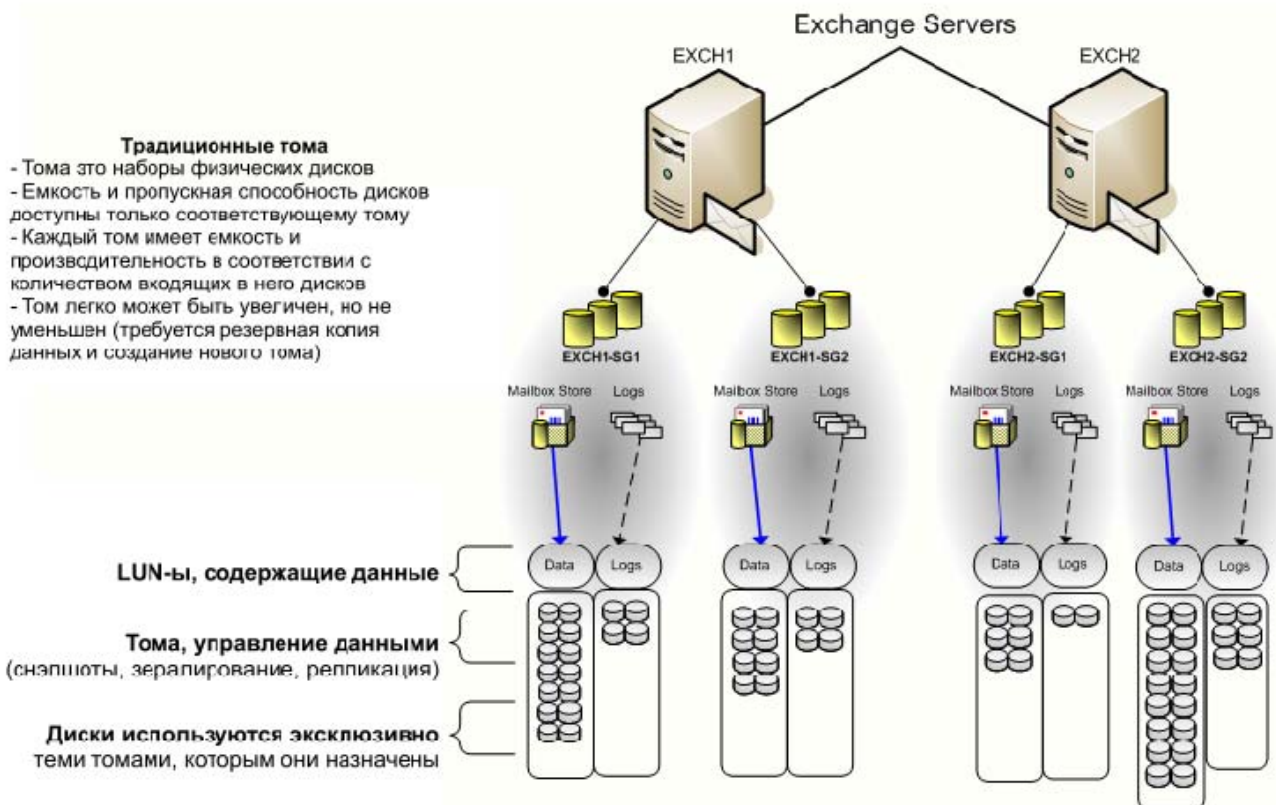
Exchange Servers

EXCH1

EXCH2

Традиционные тома
- Тома это наборы физических дисков
- Емкость и пропускная способность дисков доступны только соответствующему тому
- Каждый том имеет емкость и производительность в соответствии с количеством входящих в него дисков
- Том легко может быть увеличен, но не уменьшен (требуется резервная копия данных и создание нового тома)

EXCH1-SG1

EXCH1-SG2

EXCH2-SG1

EXCH2-SG2

Mailbox Store Logs

Mailbox Store Logs

Mailbox Store Logs

Mailbox Store Logs

LUN-ы, содержащие данные

Data Logs

Data Logs

Data Logs

Data Logs

Тома, управление данными
(снэпшоты, зеркалирование, репликация)

Диски используются эксклюзивно теми томами, которым они назначены